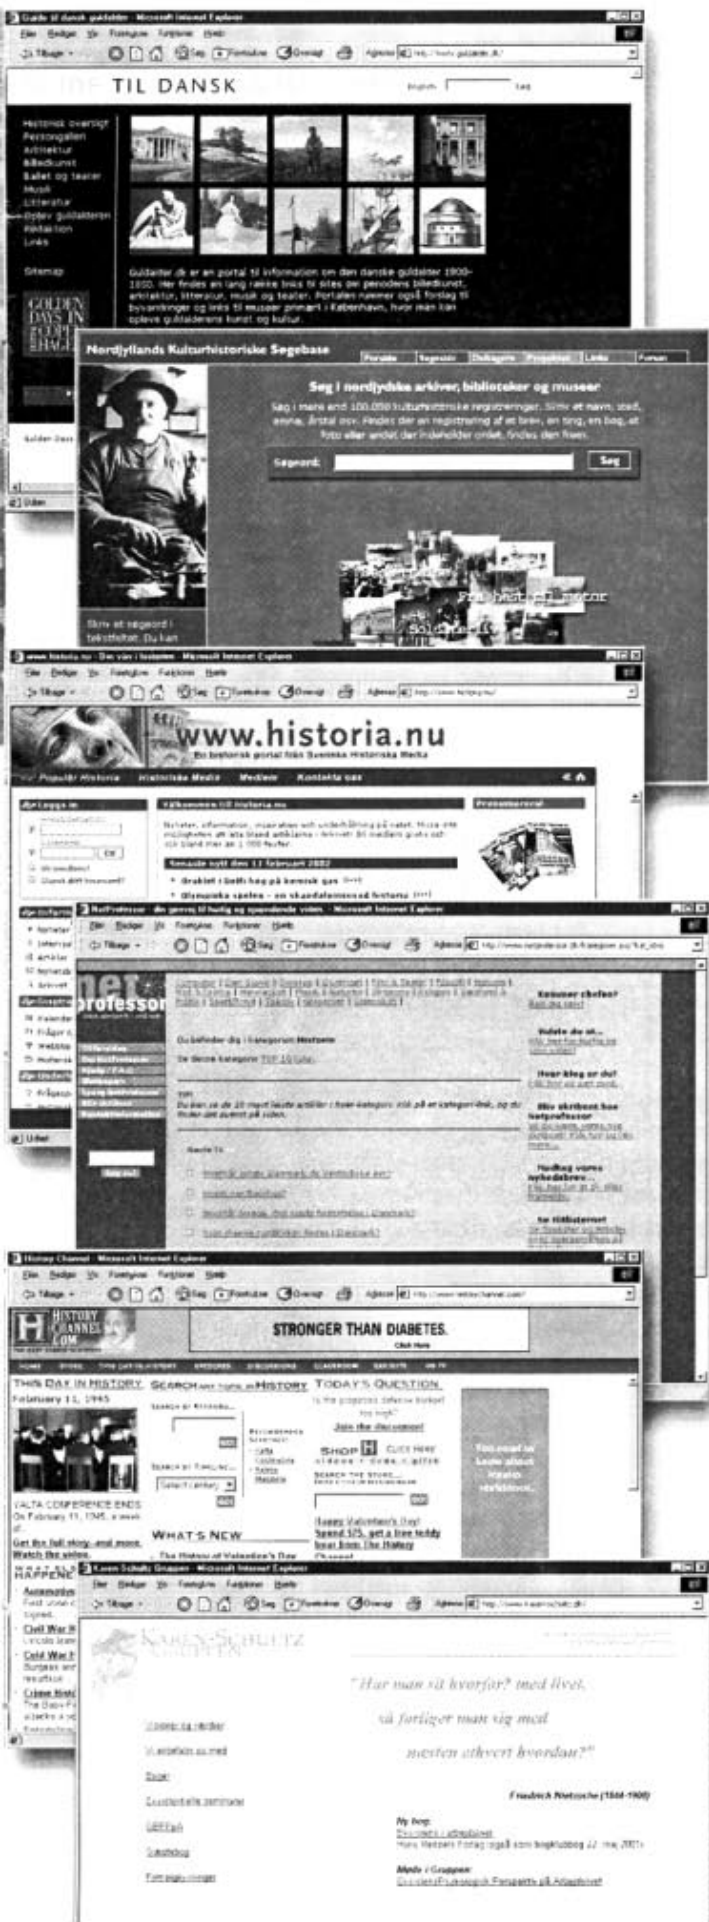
TIL DANSK

Historisk oversigt
Persongalleri
Arkitektur
Billedkunst
Ballet og teater
Musik
Litteratur
Oplev guldalderen
Redaktion
Links

Sitemap

GOLDEN DAYS IN COPENHAGEN

Guldalder.dk er en portal til information om den danske guldalder 1800-1850. Her findes en lang række links til sites der periodens billedkunst, arkitektur, litteratur, musik og teater. Portalen rummer også forslag til byvandringer og links til museer primært i København, hvor man kan opleve guldalderens kunst og kultur.

Nordjyllands Kulturhistoriske Søgebase

Søg i nordjyske arkiver, biblioteker og museer

Søg i mere end 100.000 kulturhistoriske registreringer. Skriv et navn, sted, emne, årstal osv. Findes der en registrering af et brev, en ting, en bog, et foto eller andet der indeholder ordet, findes den frem.

Søgeord:
Søg

Skriv et søgeord i tekstfeltet. Du kan

www.historia.nu
En historisk portal från Svenska Historiska Media

Populär Historia | Historiska Media | Medlem | Kontakta oss

Logga in
Välkommen till historia.nu
Nyheter, information, inspiration och underhållning på nätet.
Senaste nytt den 11 februari 2002
Grabbet i Gelli-hag på kemisk gas
Olympiska spelen – en skandalomsusad historia

NetProfessor - din genvej til hurtig og spændende viden - Microsoft Internet Explorer

net professor

Du befinder dig i kategorien Historie
Se denne kategoris TOP 10 liste.

Kender chefen?
Vidste du at...
Hvor klog er du?
Bliv skribent hos netprofessor
Modtag vores nyhedsbrev...
Se tilføjelserne

History Channel - Microsoft Internet Explorer

HISTORY CHANNEL .COM

STRONGER THAN DIABETES.
Click Here

THIS DAY IN HISTORY
February 11, 1945
YALTA CONFERENCE ENDS
On February 11, 1945, a week of
Get the full story and more.
Watch the video.

SEARCH ANY TOPIC IN HISTORY
Search by Keyword
Search by Timeline
Select century

TODAY'S QUESTION
Is the proposed defense budget too high?
Join the discussion!

SHOP
Click Here

Happy Valentine's Day!
Spend $75, get a free teddy bear from The History Channel.

WHAT'S NEW
The History of Valentine's Day

Karen Schultz Gruppen - Microsoft Internet Explorer

KAREN-SCHULTZ GRUPPEN

"Har man sit hvorfor? med livet,
så forliger man sig med
næsten ethvert hvordan?"

Friedrich Nietzsche (1844-1900)

Ny bog:
Møde i Gruppen: